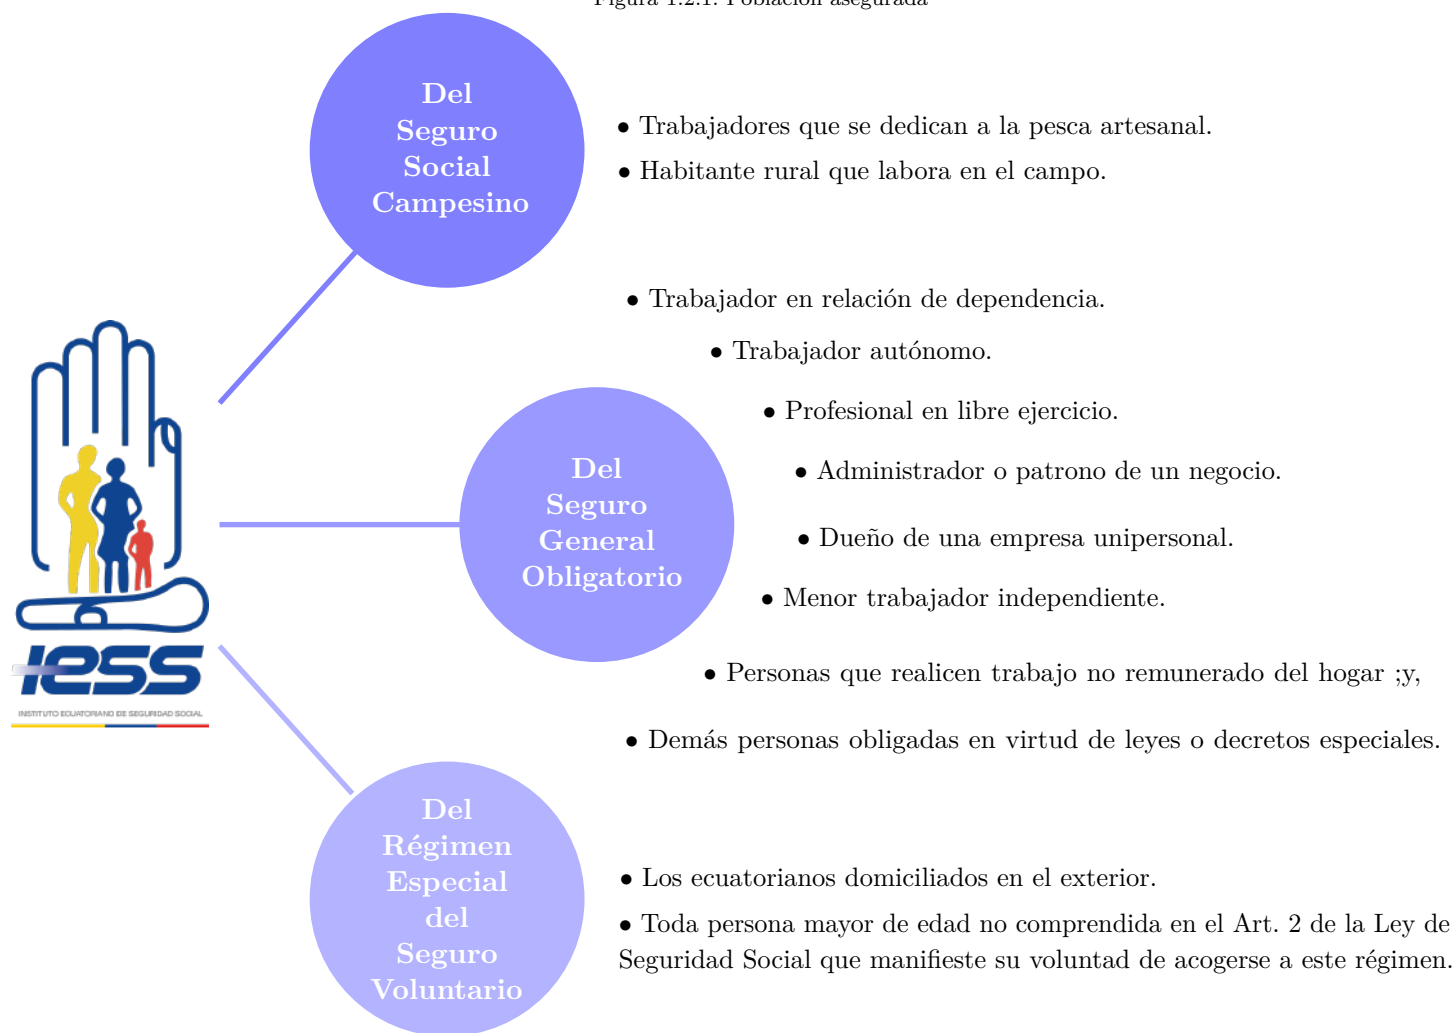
Figura 1.2.1: Población asegurada

Del Seguro Social Campesino

• Trabajadores que se dedican a la pesca artesanal.

• Habitante rural que labora en el campo.

iess

INSTITUTO ECUATORIANO DE SEGURIDAD SOCIAL

Del Seguro General Obligatorio

• Trabajador en relación de dependencia.

• Trabajador autónomo.

• Profesional en libre ejercicio.

• Administrador o patrono de un negocio.

• Dueño de una empresa unipersonal.

• Menor trabajador independiente.

• Personas que realicen trabajo no remunerado del hogar ;y,

• Demás personas obligadas en virtud de leyes o decretos especiales.

Del Régimen Especial del Seguro Voluntario

• Los ecuatorianos domiciliados en el exterior.

• Toda persona mayor de edad no comprendida en el Art. 2 de la Ley de Seguridad Social que manifieste su voluntad de acogerse a este régimen.